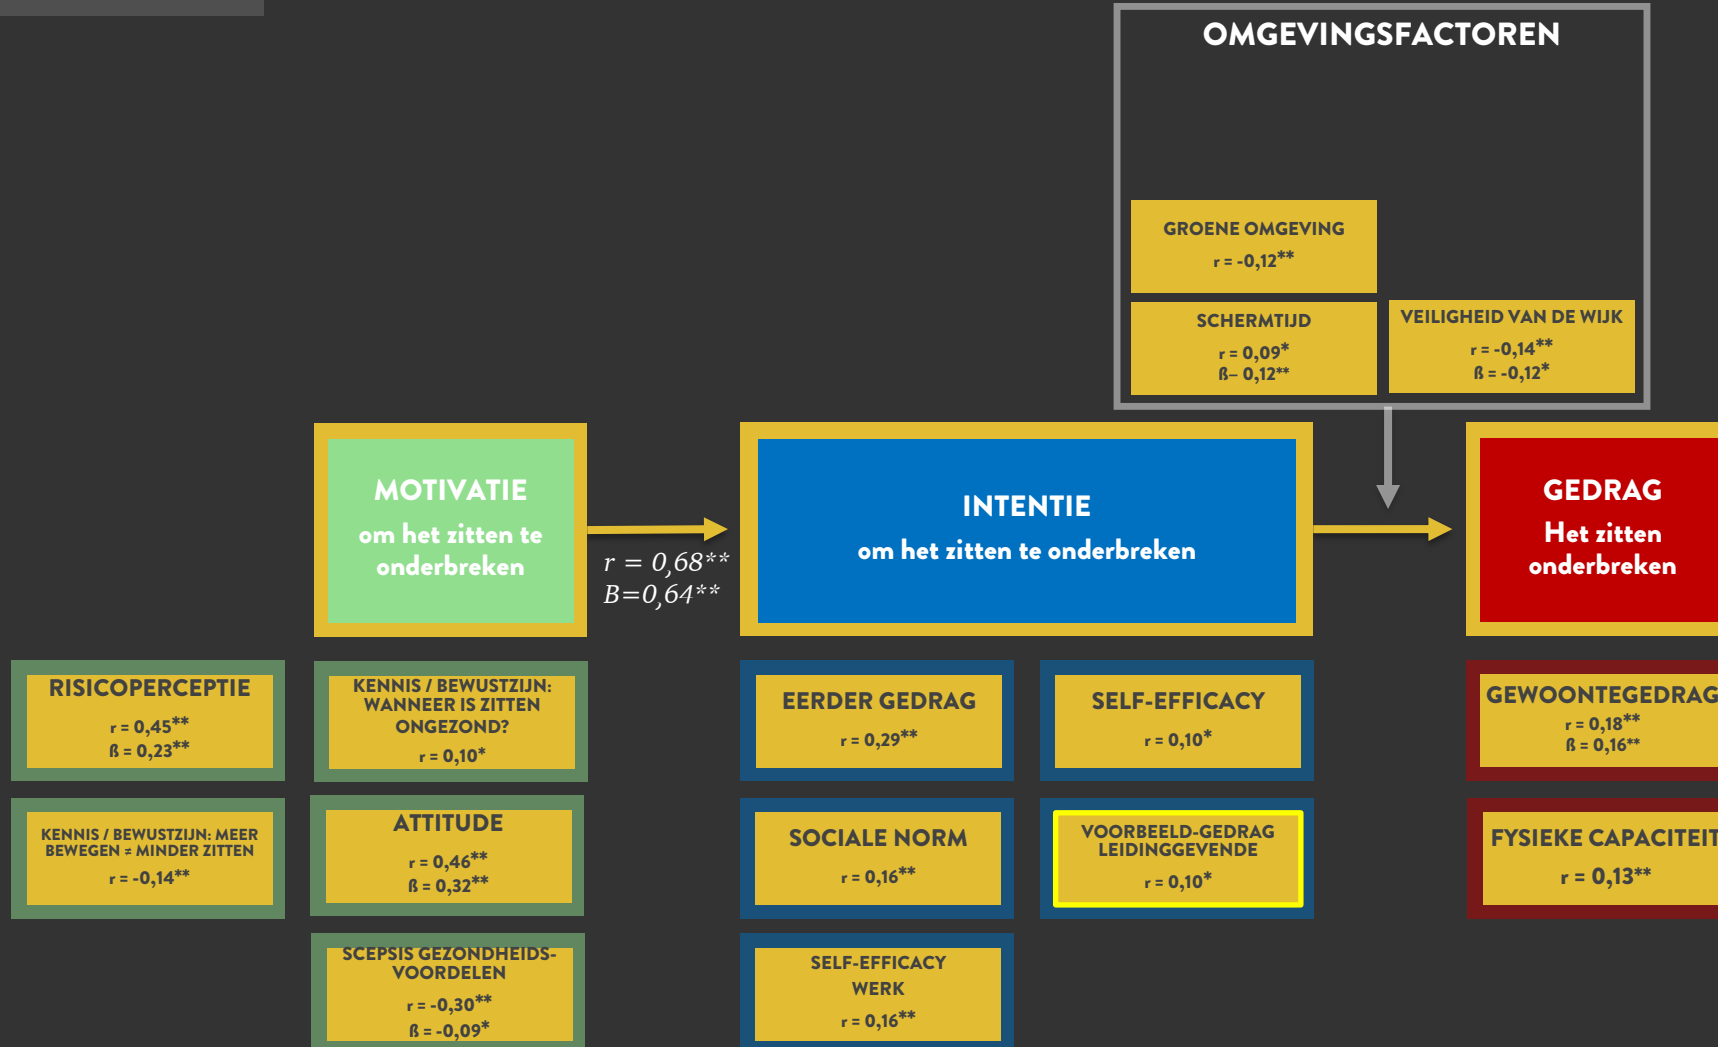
OMGEVINGSFACTOREN

GROENE OMGEVING
r = -0,12**

SCHERMTIJD
r = 0,09*
ß– 0,12**

VEILIGHEID VAN DE WIJK
r = -0,14**
ß = -0,12*

MOTIVATIE
om het zitten te onderbreken

$r = 0,68^{**}$
$B=0,64^{**}$

INTENTIE
om het zitten te onderbreken

GEDRAG
Het zitten onderbreken

RISICOPERCEPTIE
r = 0,45**
ß = 0,23**

KENNIS / BEWUSTZIJN: WANNEER IS ZITTEN ONGEZOND?
r = 0,10*

EERDER GEDRAG
r = 0,29**

SELF-EFFICACY
r = 0,10*

GEWOONTEGEDRAG
r = 0,18**
ß = 0,16**

KENNIS / BEWUSTZIJN: MEER BEWEGEN ≠ MINDER ZITTEN
r = -0,14**

ATTITUDE
r = 0,46**
ß = 0,32**

SOCIALE NORM
r = 0,16**

VOORBEELD-GEDRAG LEIDINGGEVENDE
r = 0,10*

FYSIEKE CAPACITEIT
r = 0,13**

SCEPSIS GEZONDHEIDS-VOORDELEN
r = -0,30**
ß = -0,09*

SELF-EFFICACY WERK
r = 0,16**